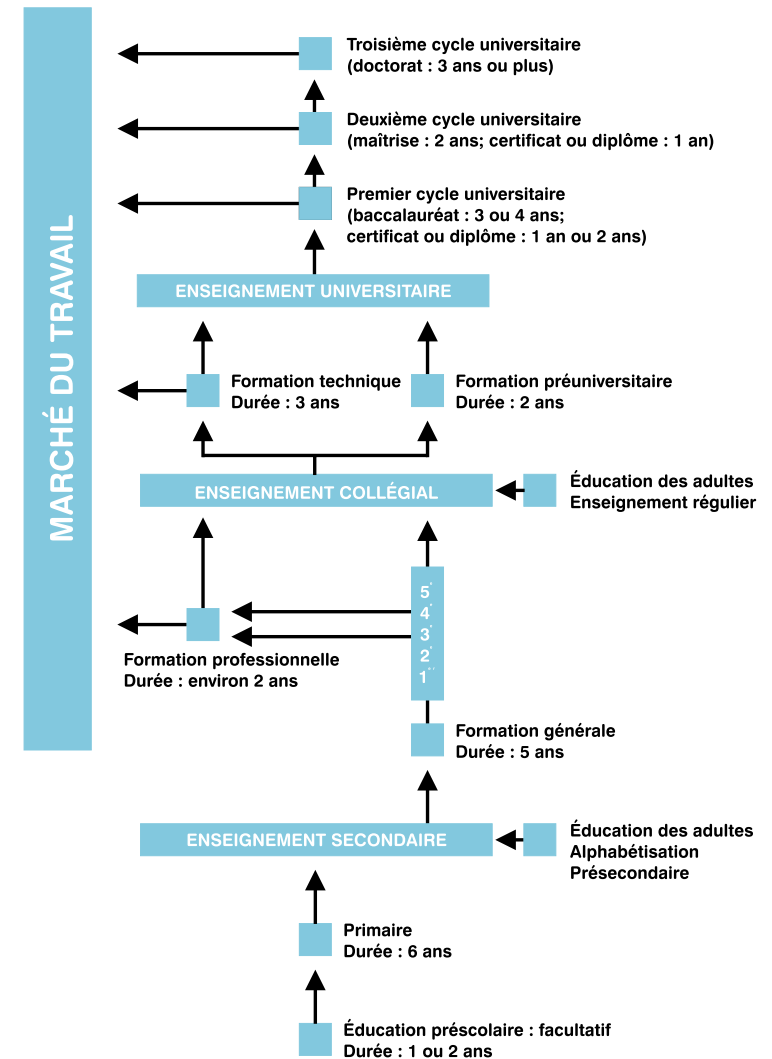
MARCHÉ DU TRAVAIL

Troisième cycle universitaire
(doctorat : 3 ans ou plus)

Deuxième cycle universitaire
(maîtrise : 2 ans; certificat ou diplôme : 1 an)

Premier cycle universitaire
(baccalauréat : 3 ou 4 ans;
certificat ou diplôme : 1 an ou 2 ans)

ENSEIGNEMENT UNIVERSITAIRE

Formation technique
Durée : 3 ans

Formation préuniversitaire
Durée : 2 ans

ENSEIGNEMENT COLLÉGIAL

Éducation des adultes
Enseignement régulier

5$^e$
4$^e$
3$^e$
2$^e$
1$^{re}$

Formation professionnelle
Durée : environ 2 ans

Formation générale
Durée : 5 ans

ENSEIGNEMENT SECONDAIRE

Éducation des adultes
Alphabétisation
Présecondaire

Primaire
Durée : 6 ans

Éducation préscolaire : facultatif
Durée : 1 ou 2 ans